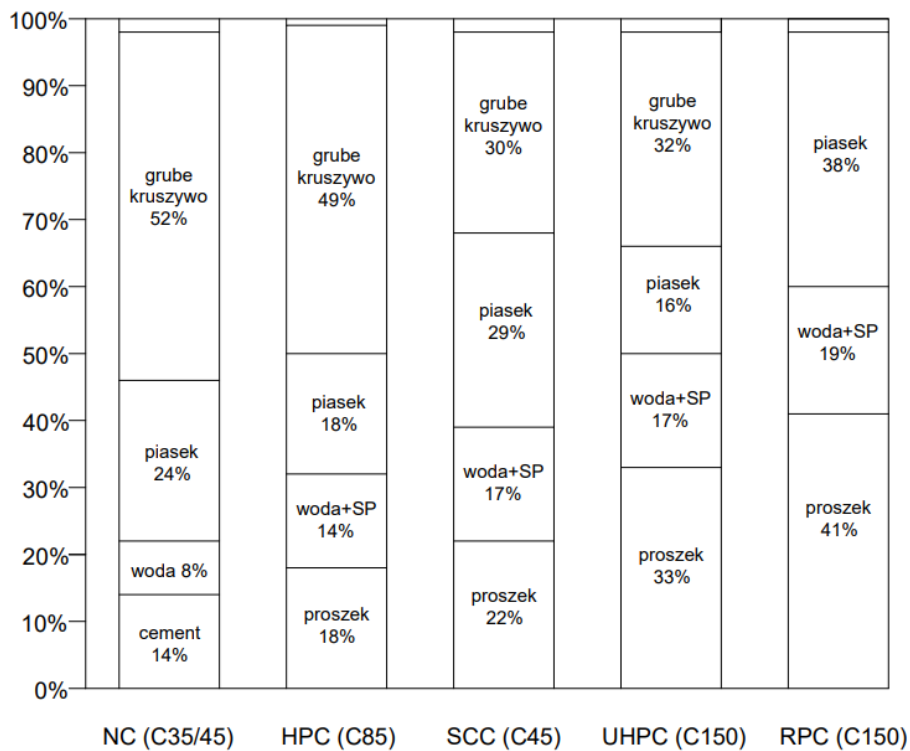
100%
90%
80%
70%
60%
50%
40%
30%
20%
10%
0%

grube kruszywo 52%
piasek 24%
woda 8%
cement 14%

grube kruszywo 49%
piasek 18%
woda+SP 14%
proszek 18%

grube kruszywo 30%
piasek 29%
woda+SP 17%
proszek 22%

grube kruszywo 32%
piasek 16%
woda+SP 17%
proszek 33%

piasek 38%
woda+SP 19%
proszek 41%

NC (C35/45)
HPC (C85)
SCC (C45)
UHPC (C150)
RPC (C150)